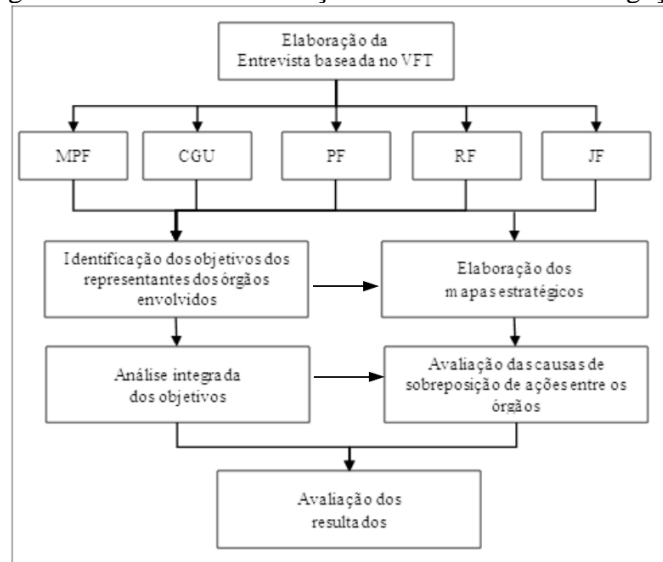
Elaboração da Entrevista baseada no VFT

MPF

CGU

PF

RF

JF

Identificação dos objetivos dos representantes dos órgãos envolvidos

Elaboração dos mapas estratégicos

Análise integrada dos objetivos

Avaliação das causas de sobreposição de ações entre os órgãos

Avaliação dos resultados